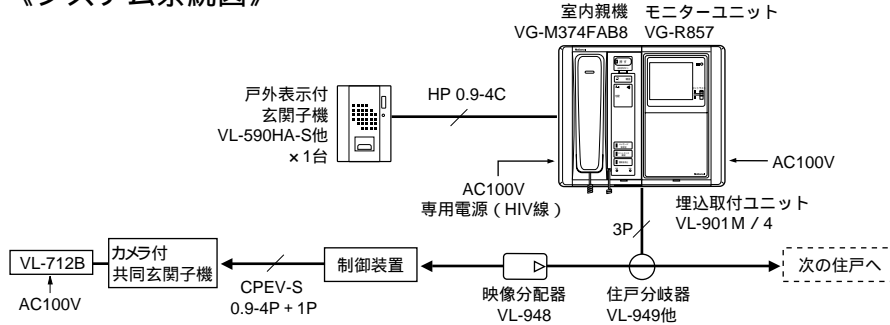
《システム系統図》

室内親機
VG-M374FAB8

モニターユニット
VG-R857

戸外表示付
玄関子機
VL-590HA-S他
×1台

HP 0.9-4C

AC100V

AC100V
専用電源（HIV線）

埋込取付ユニット
VL-901M／4

3P

VL-712B

AC100V

カメラ付
共同玄関子機

CPEV-S
0.9-4P＋1P

制御装置

映像分配器
VL-948

住戸分岐器
VL-949他

次の住戸へ